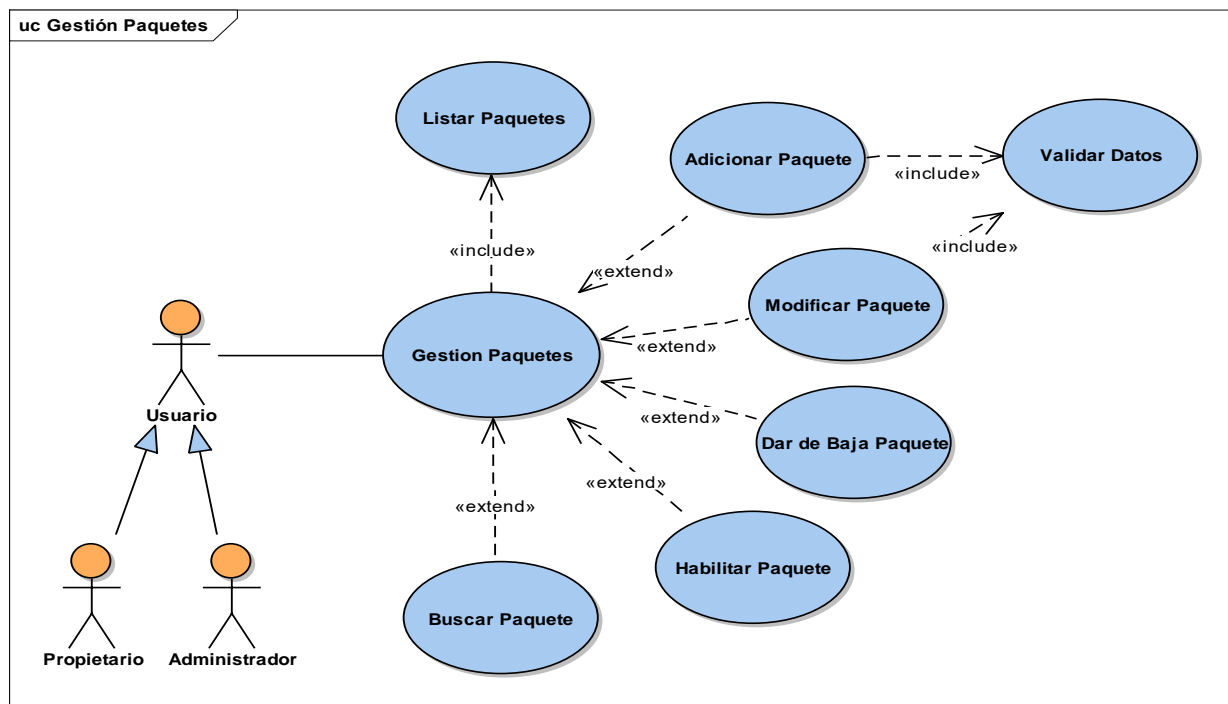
uc Gestión Paquetes

Listar Paquetes

Adicionar Paquete

«include»

Validar Datos

«include»

«include»

«extend»

Modificar Paquete

Gestion Paquetes

«extend»

Usuario

«extend»

Dar de Baja Paquete

«extend»

«extend»

Habilitar Paquete

Buscar Paquete

Propietario

Administrador